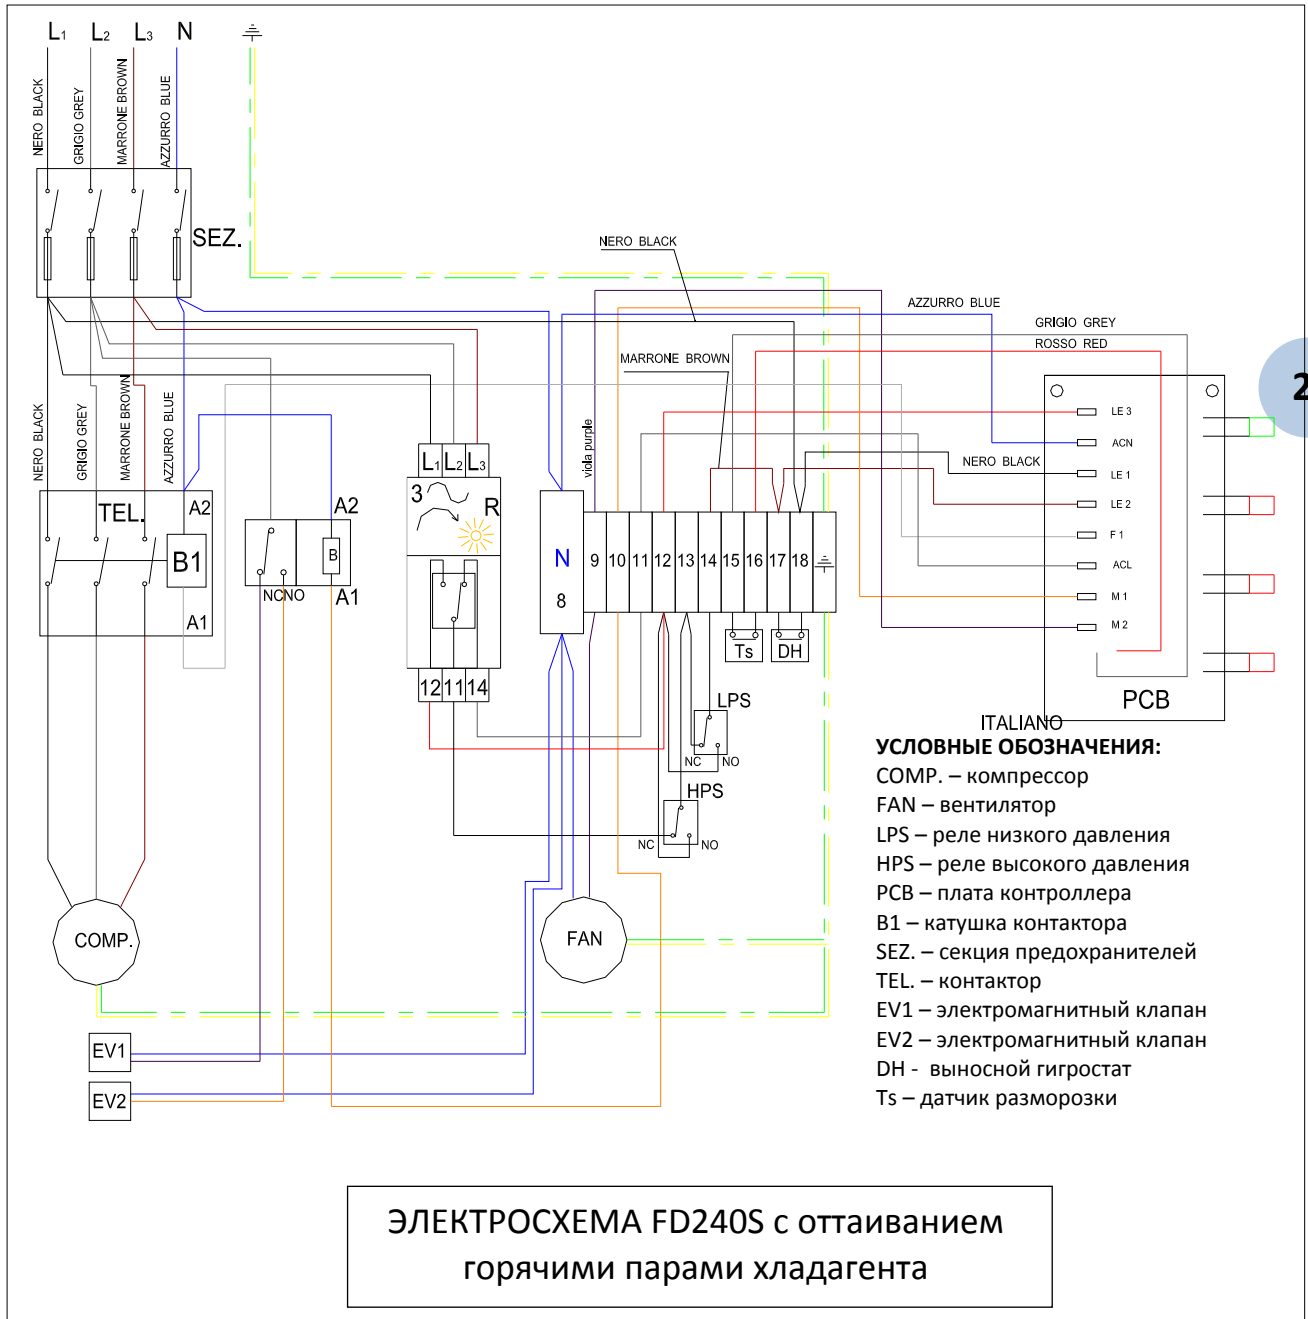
$L_1$ $L_2$ $L_3$ N

NERO BLACK
GRIGIO GREY
MARRONE BROWN
AZZURRO BLUE

SEZ.

NERO BLACK
AZZURRO BLUE
GRIGIO GREY
ROSSO RED
MARRONE BROWN
NERO BLACK

2

NERO BLACK
GRIGIO GREY
MARRONE BROWN
AZZURRO BLUE

TEL.
A2
B1
A1

NC NO
B
A2
A1

$L_1$ $L_2$ $L_3$
3
R
12 11 14

viola purple

N
8

9 10 11 12 13 14 15 16 17 18

LE 3
ACN
LE 1
LE 2
F 1
ACL
M 1
M 2

PCB

Ts
DH

LPS
NC NO
HPS
NC NO

ITALIANO

COMP.
FAN
EV1
EV2

**УСЛОВНЫЕ ОБОЗНАЧЕНИЯ:**
COMP. – компрессор
FAN – вентилятор
LPS – реле низкого давления
HPS – реле высокого давления
PCB – плата контроллера
B1 – катушка контактора
SEZ. – секция предохранителей
TEL. – контактор
EV1 – электромагнитный клапан
EV2 – электромагнитный клапан
DH - выносной гигростат
Ts – датчик разморозки

ЭЛЕКТРОСХЕМА FD240S с оттаиванием горячими парами хладагента